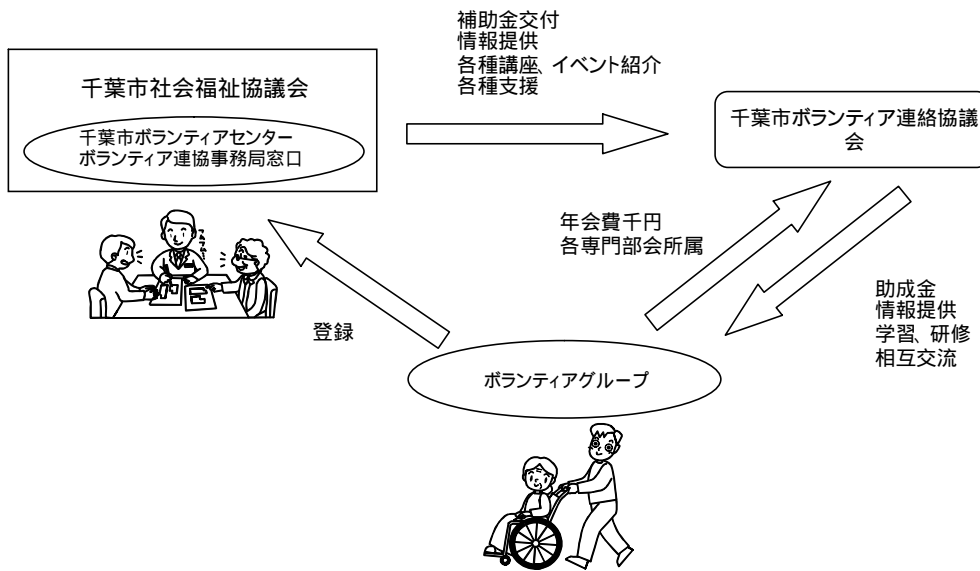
千葉市社会福祉協議会

千葉市ボランティアセンター
ボランティア連協事務局窓口

補助金交付
情報提供
各種講座、イベント紹介
各種支援

千葉市ボランティア連絡協議会

年会費千円
各専門部会所属

助成金
情報提供
学習、研修
相互交流

登録

ボランティアグループ